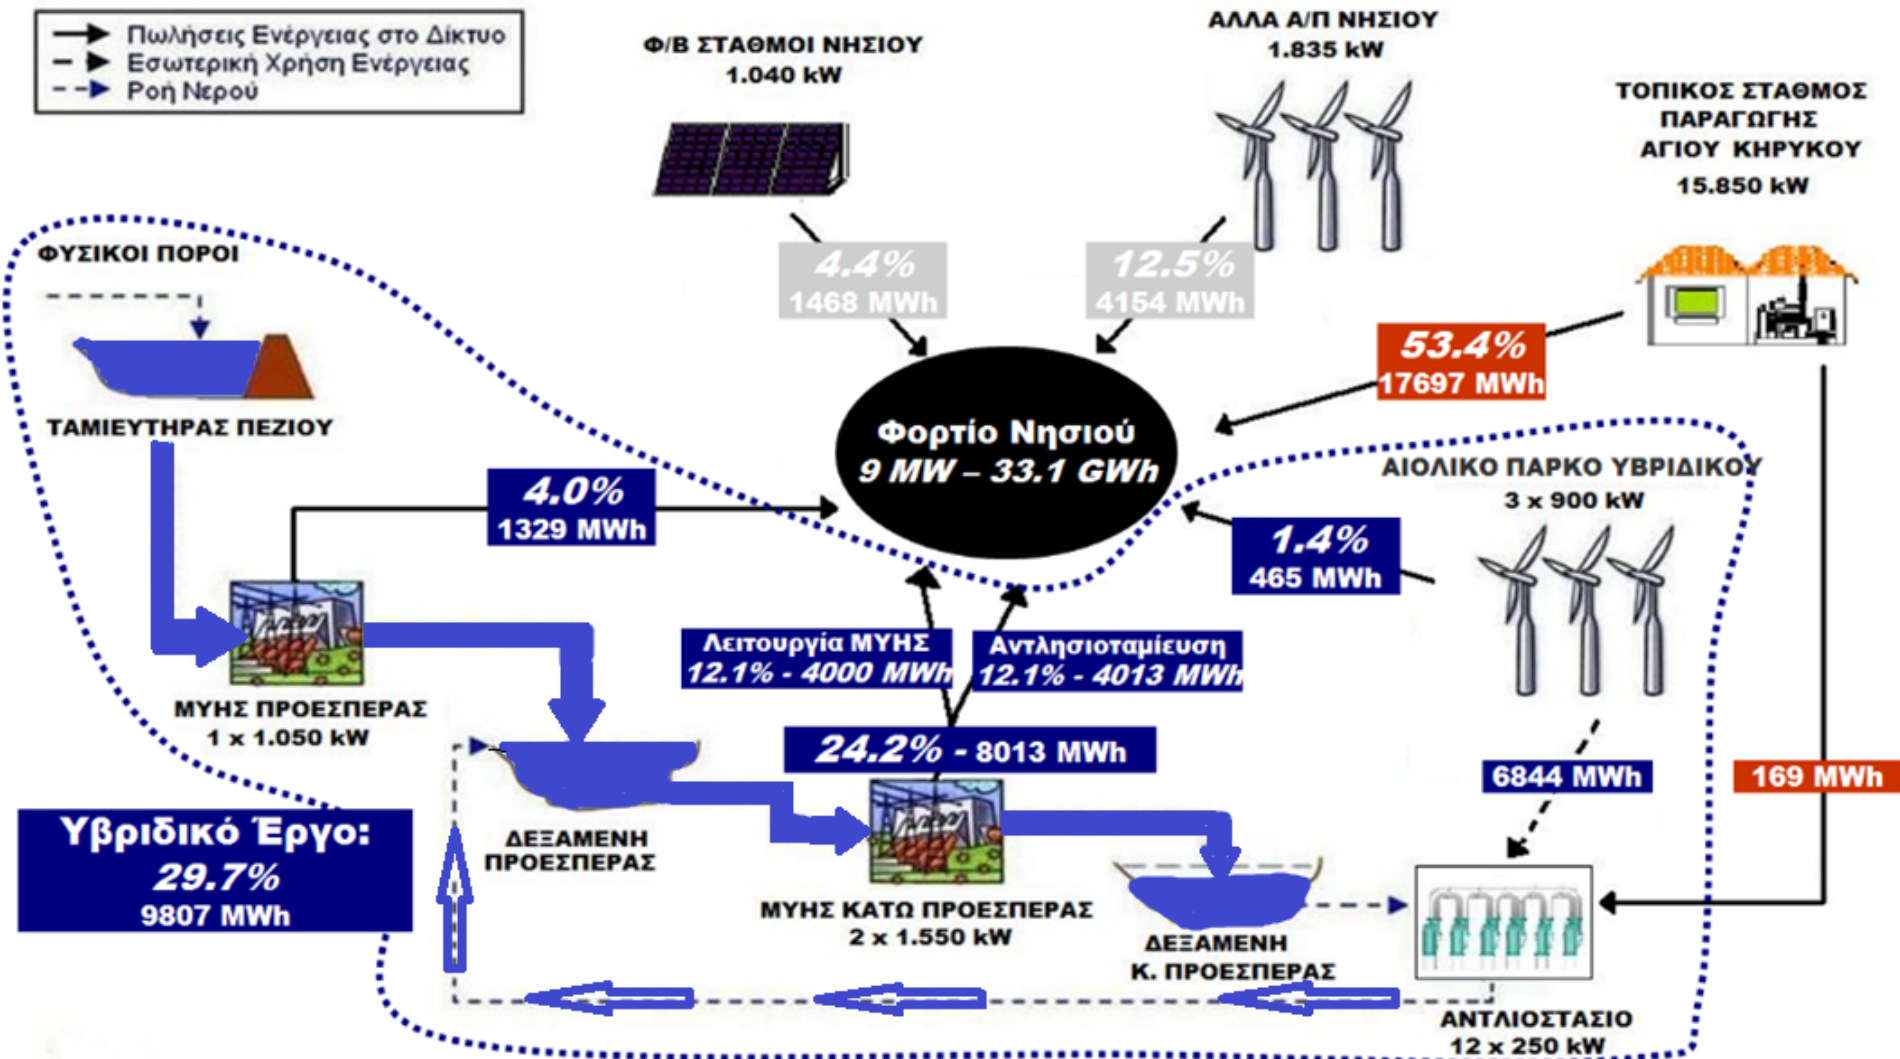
Πωλήσεις Ενέργειας στο Δίκτυο
Εσωτερική Χρήση Ενέργειας
Ροή Νερού

Φ/Β ΣΤΑΘΜΟΙ ΝΗΣΙΟΥ
1.040 kW

ΑΛΛΑ Α/Π ΝΗΣΙΟΥ
1.835 kW

ΤΟΠΙΚΟΣ ΣΤΑΘΜΟΣ ΠΑΡΑΓΩΓΗΣ ΑΓΙΟΥ ΚΗΡΥΚΟΥ
15.850 kW

ΦΥΣΙΚΟΙ ΠΟΡΟΙ

4.4%
1468 MWh

12.5%
4154 MWh

53.4%
17697 MWh

ΤΑΜΙΕΥΤΗΡΑΣ ΠΕΖΙΟΥ

Φορτίο Νησιού
9 MW – 33.1 GWh

ΑΙΟΛΙΚΟ ΠΑΡΚΟ ΥΒΡΙΔΙΚΟΥ
3 x 900 kW

4.0%
1329 MWh

1.4%
465 MWh

Λειτουργία ΜΥΗΣ
12.1% - 4000 MWh

Αντλησιοταμίευση
12.1% - 4013 MWh

ΜΥΗΣ ΠΡΟΕΣΠΕΡΑΣ
1 x 1.050 kW

24.2% - 8013 MWh

6844 MWh

169 MWh

Υβριδικό Έργο:
29.7%
9807 MWh

ΔΕΞΑΜΕΝΗ ΠΡΟΕΣΠΕΡΑΣ

ΜΥΗΣ ΚΑΤΩ ΠΡΟΕΣΠΕΡΑΣ
2 x 1.550 kW

ΔΕΞΑΜΕΝΗ
Κ. ΠΡΟΕΣΠΕΡΑΣ

ΑΝΤΛΙΟΣΤΑΣΙΟ
12 x 250 kW